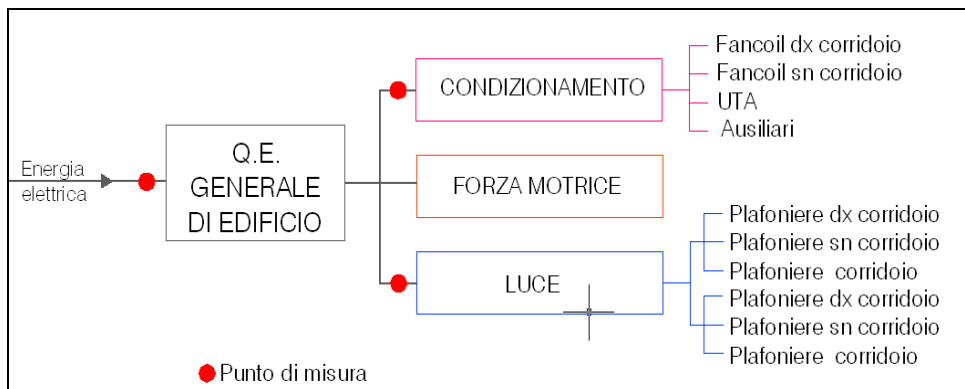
Energia elettrica

Q.E. GENERALE DI EDIFICIO

CONDIZIONAMENTO

Fancoil dx corridoio
Fancoil sn corridoio
UTA
Ausiliari

FORZA MOTRICE

LUCE

Plafoniere dx corridoio
Plafoniere sn corridoio
Plafoniere corridoio
Plafoniere dx corridoio
Plafoniere sn corridoio
Plafoniere corridoio

Punto di misura